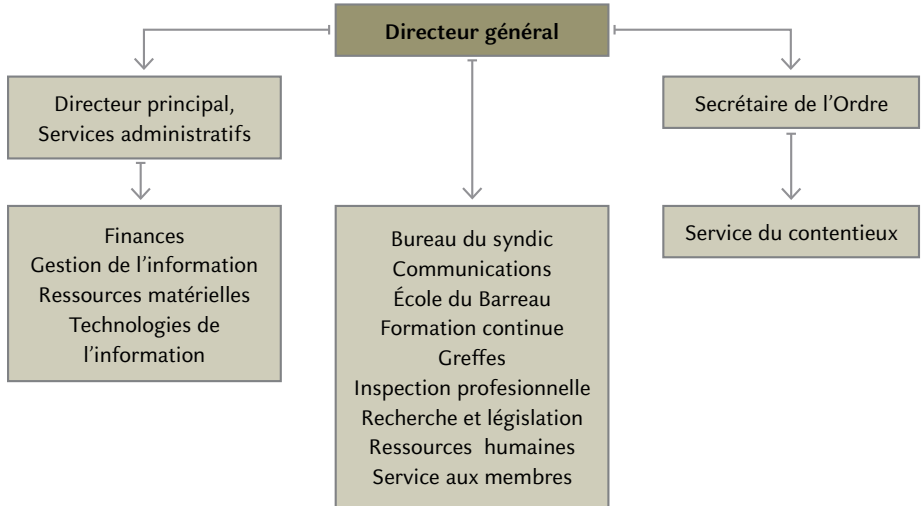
Directeur général

Directeur principal, Services administratifs

Finances
Gestion de l'information
Ressources matérielles
Technologies de l'information

Bureau du syndic
Communications
École du Barreau
Formation continue
Greffes
Inspection profesionnelle
Recherche et législation
Ressources humaines
Service aux membres

Secrétaire de l'Ordre

Service du contentieux